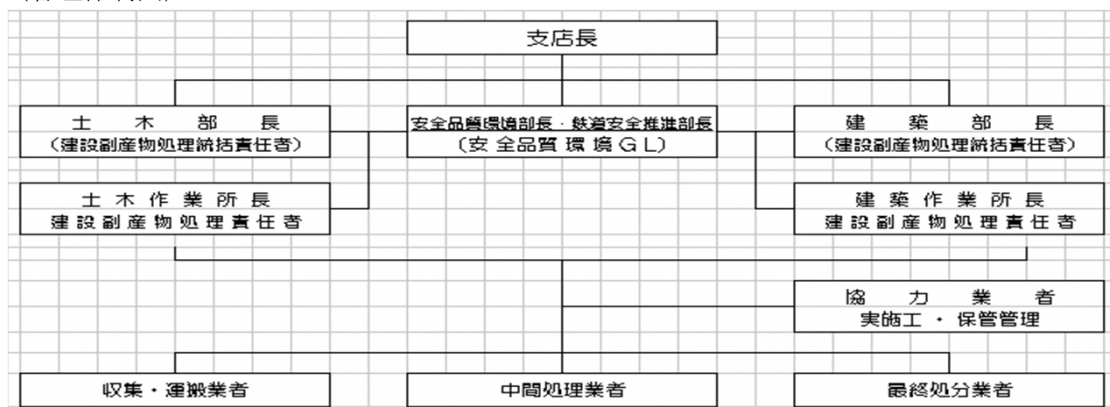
支店長

土　木　部　長
（建設副産物処理統括責任者）

安全品質環境部長・鉄道安全推進部長
（安全品質環境ＧＬ）

建　築　部　長
（建設副産物処理統括責任者）

土木作業所長
建設副産物処理責任者

建築作業所長
建設副産物処理責任者

協　力　業　者
実施工・保管管理

収集・運搬業者

中間処理業者

最終処分業者